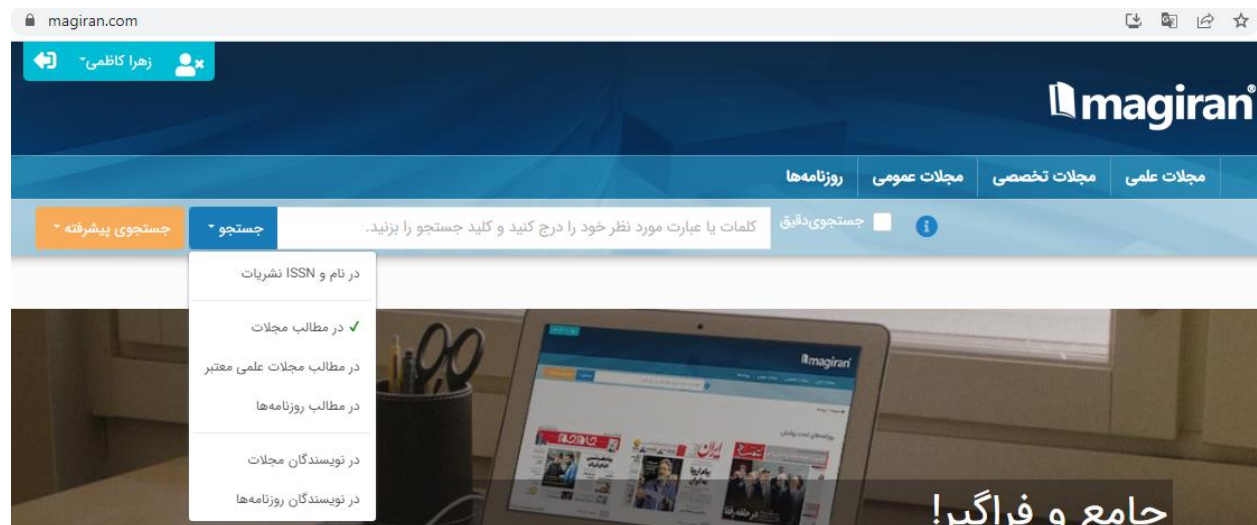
magiran.com

زهرا کاظمی

magiran

مجلات علمی | مجلات تخصصی | مجلات عمومی | روزنامه‌ها

جستجوی‌دقیق

کلمات یا عبارت مورد نظر خود را درج کنید و کلید جستجو را بزنید.

جستجو

جستجوی پیشرفته

در نام و ISSN نشریات

✓ در مطالب مجلات

در مطالب مجلات علمی معتبر

در مطالب روزنامه‌ها

در نویسندگان مجلات

در نویسندگان روزنامه‌ها

magiran

جامع و فراگیر!